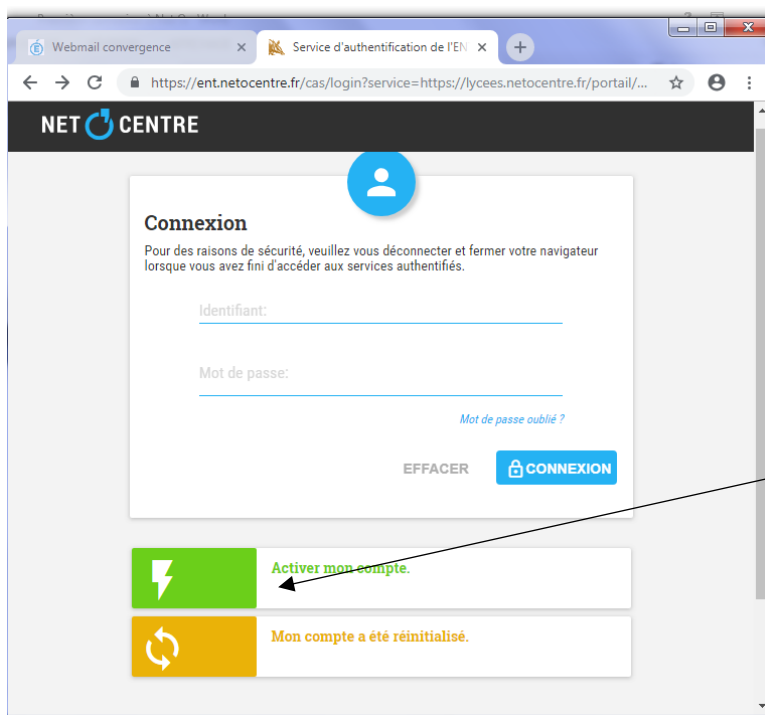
Webmail convergence ×
Service d'authentification de l'EN ×
https://ent.netocentre.fr/cas/login?service=https://lycees.netocentre.fr/portail/...

NET CENTRE

Connexion

Pour des raisons de sécurité, veuillez vous déconnecter et fermer votre navigateur lorsque vous avez fini d'accéder aux services authentifiés.

Identifiant:

Mot de passe:

Mot de passe oublié ?

EFFACER
CONNEXION

Activer mon compte.

Mon compte a été réinitialisé.